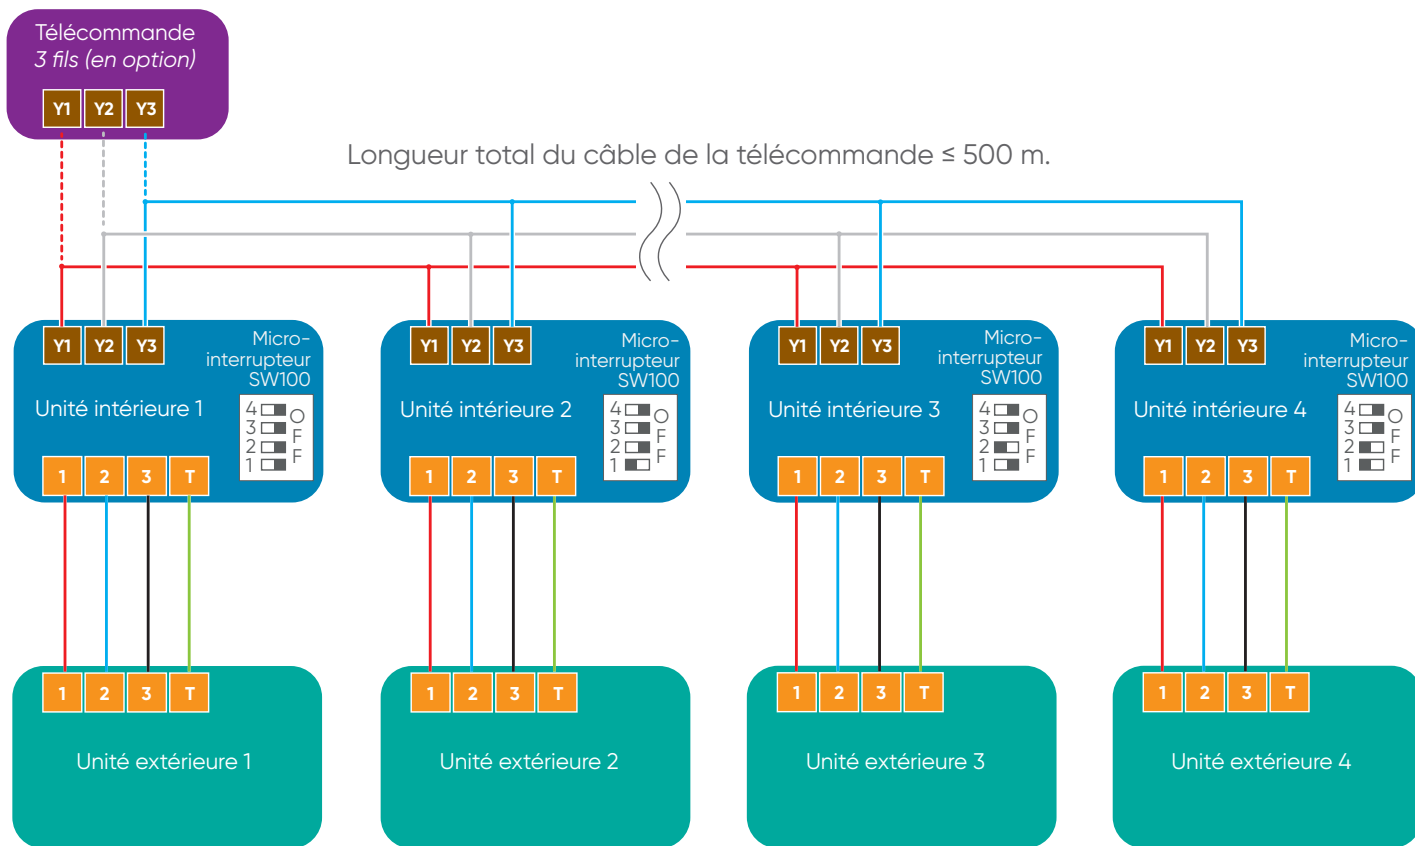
Télécommande
3 fils (en option)

Y1 Y2 Y3

Longueur total du câble de la télécommande ≤ 500 m.

Y1 Y2 Y3
Micro-interrupteur SW100
Unité intérieure 1
4 3 2 1
O F F
1 2 3 T

Y1 Y2 Y3
Micro-interrupteur SW100
Unité intérieure 2
4 3 2 1
O F F
1 2 3 T

Y1 Y2 Y3
Micro-interrupteur SW100
Unité intérieure 3
4 3 2 1
O F F
1 2 3 T

Y1 Y2 Y3
Micro-interrupteur SW100
Unité intérieure 4
4 3 2 1
O F F
1 2 3 T

1 2 3 T
Unité extérieure 1

1 2 3 T
Unité extérieure 2

1 2 3 T
Unité extérieure 3

1 2 3 T
Unité extérieure 4